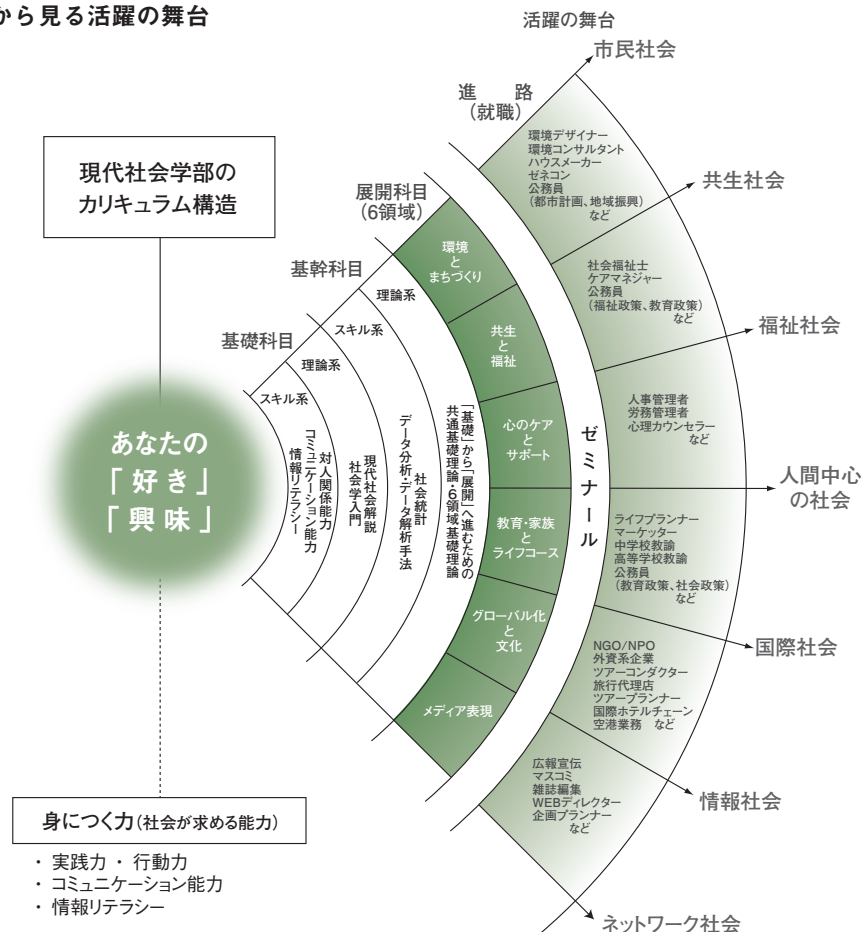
から見る活躍の舞台

現代社会学部のカリキュラム構造

あなたの「好き」「興味」

基礎科目
スキル系
対人関係能力
コミュニケーション能力
情報リテラシー
理論系
現代社会解説
社会学入門

基幹科目
スキル系
社会統計
データ分析・データ解析手法
理論系
「基礎」から「展開」へ進むための共通基礎理論・6領域基礎理論

展開科目（6領域）
環境とまちづくり
共生と福祉
心のケアとサポート
教育・家族とライフコース
グローバル化と文化
メディア表現

ゼミナール

進路（就職）

環境デザイナー
環境コンサルタント
ハウスメーカー
ゼネコン
公務員
（都市計画、地域振興）
など

社会福祉士
ケアマネジャー
公務員
（福祉政策、教育政策）
など

人事管理者
労務管理者
心理カウンセラー
など

ライフプランナー
マーケッター
中学校教諭
高等学校教諭
公務員
（教育政策、社会政策）
など

NGO/NPO
外資系企業
ツアーコンダクター
旅行代理店
ツアープランナー
国際ホテルチェーン
空港業務　など

広報宣伝
マスコミ
雑誌編集
WEBディレクター
企画プランナー
など

活躍の舞台
市民社会
共生社会
福祉社会
人間中心の社会
国際社会
情報社会
ネットワーク社会

身につく力（社会が求める能力）
・実践力・行動力
・コミュニケーション能力
・情報リテラシー